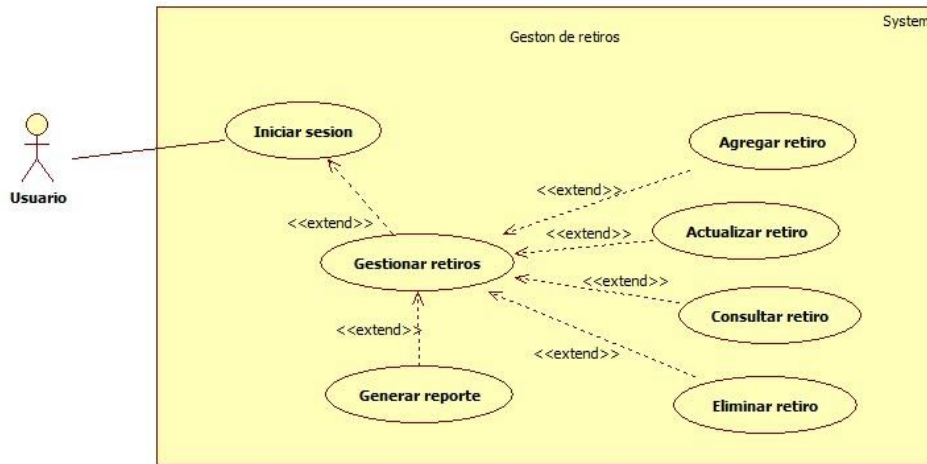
System

Geston de retiros

Usuario

Iniciar sesion

Agregar retiro

<<extend>>

<<extend>>

<<extend>>

Actualizar retiro

Gestionar retiros

<<extend>>

Consultar retiro

<<extend>>

<<extend>>

Generar reporte

Eliminar retiro